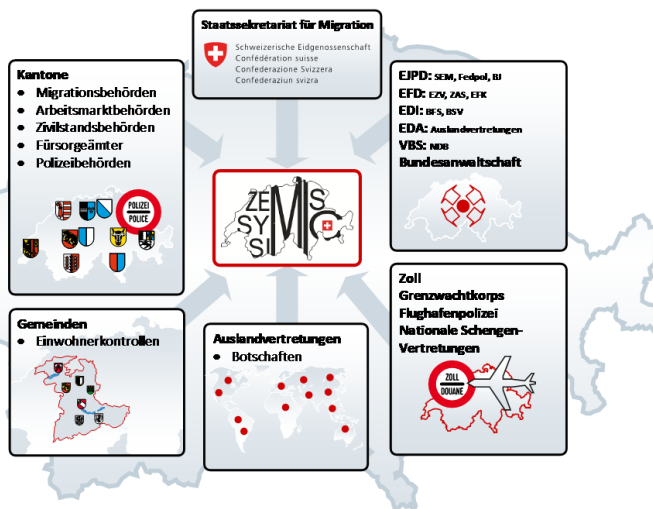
Staatssekretariat für Migration

Schweizerische Eidgenossenschaft
Confédération suisse
Confederazione Svizzera
Confederaziun svizra

Kantone
- Migrationsbehörden
- Arbeitsmarktbehörden
- Zivilstandsbehörden
- Fürsorgeämter
- Polizeibehörden

POLIZEI
POLICE

EJPD: SEM, Fedpol, BJ
EFD: EZV, ZAS, EFK
EDI: BFS, BSV
EDA: Auslandvertretungen
VBS: NDB
Bundesanwaltschaft

ZEMIS SYMIC SISI

Gemeinden
- Einwohnerkontrollen

Auslandvertretungen
- Botschaften

Zoll
Grenzwachtkorps
Flughafenpolizei
Nationale Schengen-Vertretungen

ZOLL
DOUANE